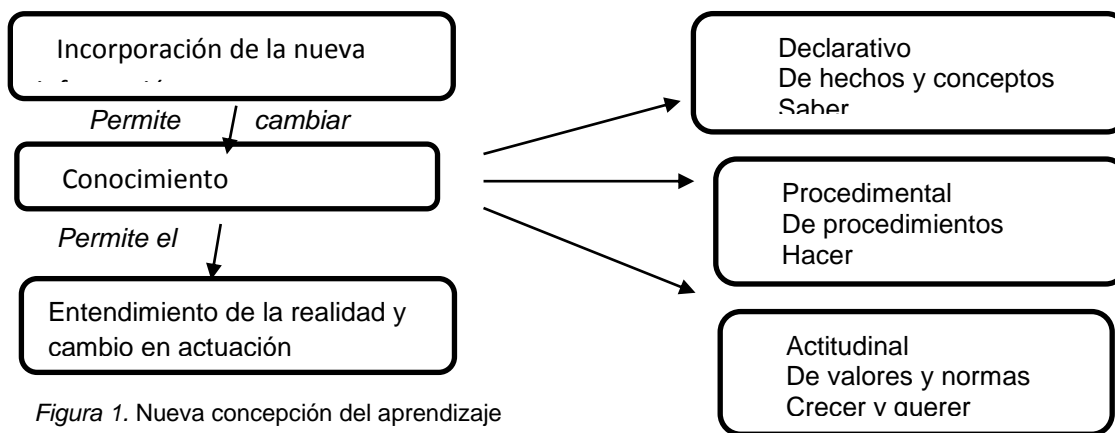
Incorporación de la nueva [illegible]

*Permite cambiar*

Conocimiento

*Permite el*

Entendimiento de la realidad y cambio en actuación

Declarativo
De hechos y conceptos
Saber

Procedimental
De procedimientos
Hacer

Actitudinal
De valores y normas
Crecer y querer

*Figura 1.* Nueva concepción del aprendizaje